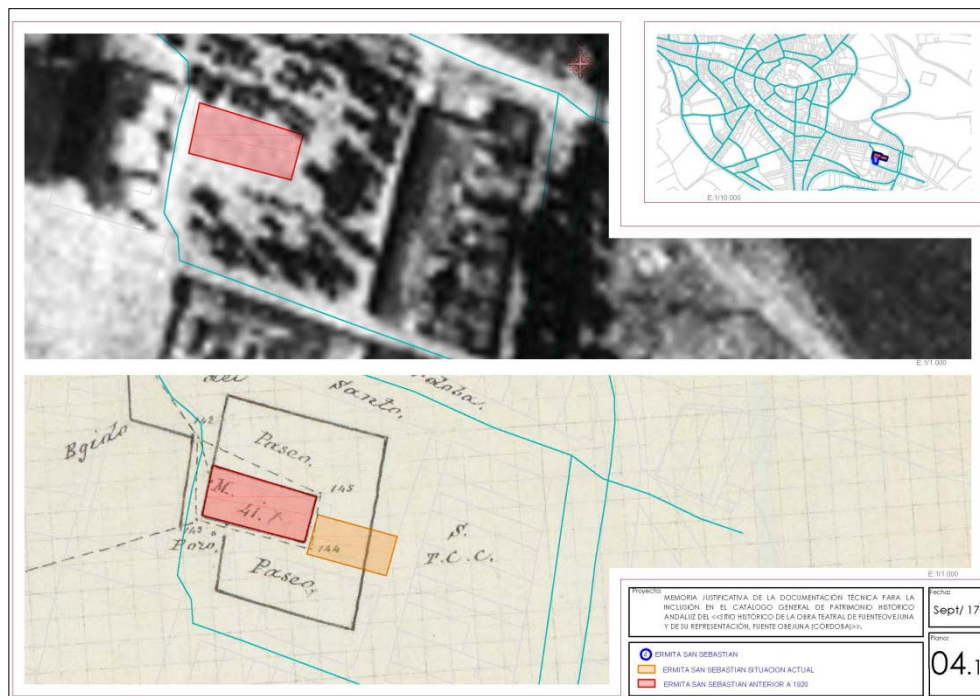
E: 1/10.000

E: 1/1.000

del Santo. Córdoba.

Egido

142

Paseo.

145

M.

41. R.

142

144

Paseo.

Poro.

S.

P.C.C.

E: 1/1.000

Proyecto:

MEMORIA JUSTIFICATIVA DE LA DOCUMENTACIÓN TÉCNICA PARA LA INCLUSIÓN EN EL CATÁLOGO GENERAL DE PATRIMONIO HISTÓRICO ANDALUZ DEL <<SITIO HISTÓRICO DE LA OBRA TEATRAL DE FUENTEOVEJUNA Y DE SU REPRESENTACIÓN, FUENTE OBEJUNA (CÓRDOBA)>>.

Fecha:

Sept/ 17

Plano:

04.1

ERMITA SAN SEBASTIAN

ERMITA SAN SEBASTIAN SITUACION ACTUAL

ERMITA SAN SEBASTIAN ANTERIOR A 1920